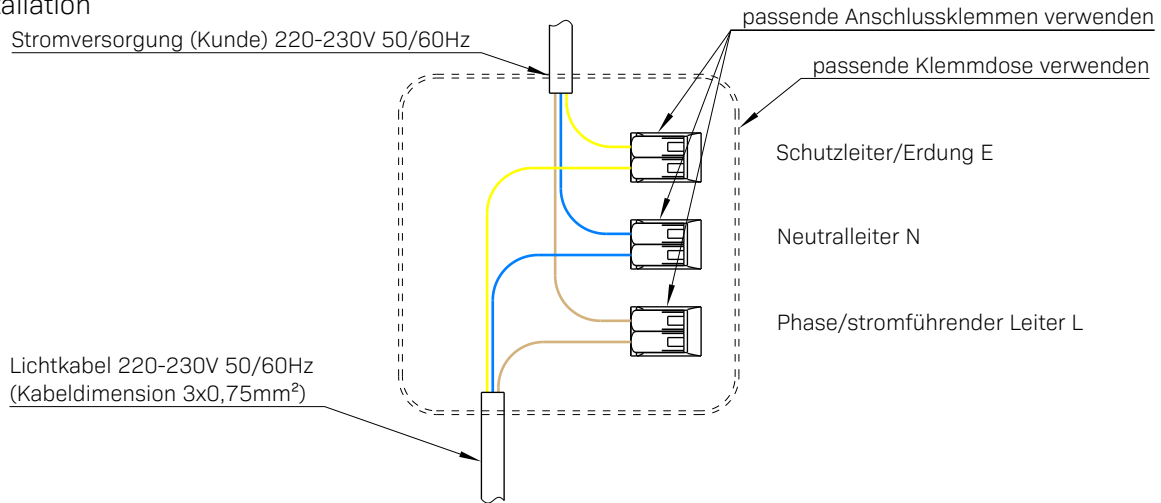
allation

Stromversorgung (Kunde) 220-230V 50/60Hz

passende Anschlussklemmen verwenden

passende Klemmdose verwenden

Schutzleiter/Erdung E

Neutralleiter N

Phase/stromführender Leiter L

Lichtkabel 220-230V 50/60Hz
(Kabeldimension 3x0,75mm²)